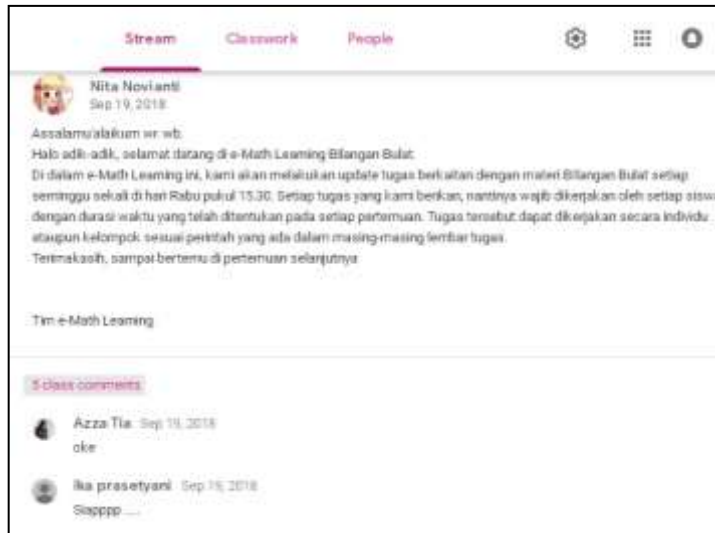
Stream Classwork People

Nita Novianti
Sep 19, 2018

Assalamu'alaikum wr. wb.
Halo adik-adik, selamat datang di e-Math Learning Bilangan Bulat.
Di dalam e-Math Learning ini, kami akan melakukan update tugas berkaitan dengan materi Bilangan Bulat setiap seminggu sekali di hari Rabu pukul 15.30. Setiap tugas yang kami berikan, nantinya wajib dikerjakan oleh setiap siswa dengan durasi waktu yang telah ditentukan pada setiap pertemuan. Tugas tersebut dapat dikerjakan secara individu ataupun kelompok sesuai perintah yang ada dalam masing-masing lembar tugas.
Terimakasih, sampai bertemu di pertemuan selanjutnya

Tim e-Math Learning

5 class comments

Azza Tia Sep 19, 2018
oke

Ika prasetyani Sep 19, 2018
Siapppp ....